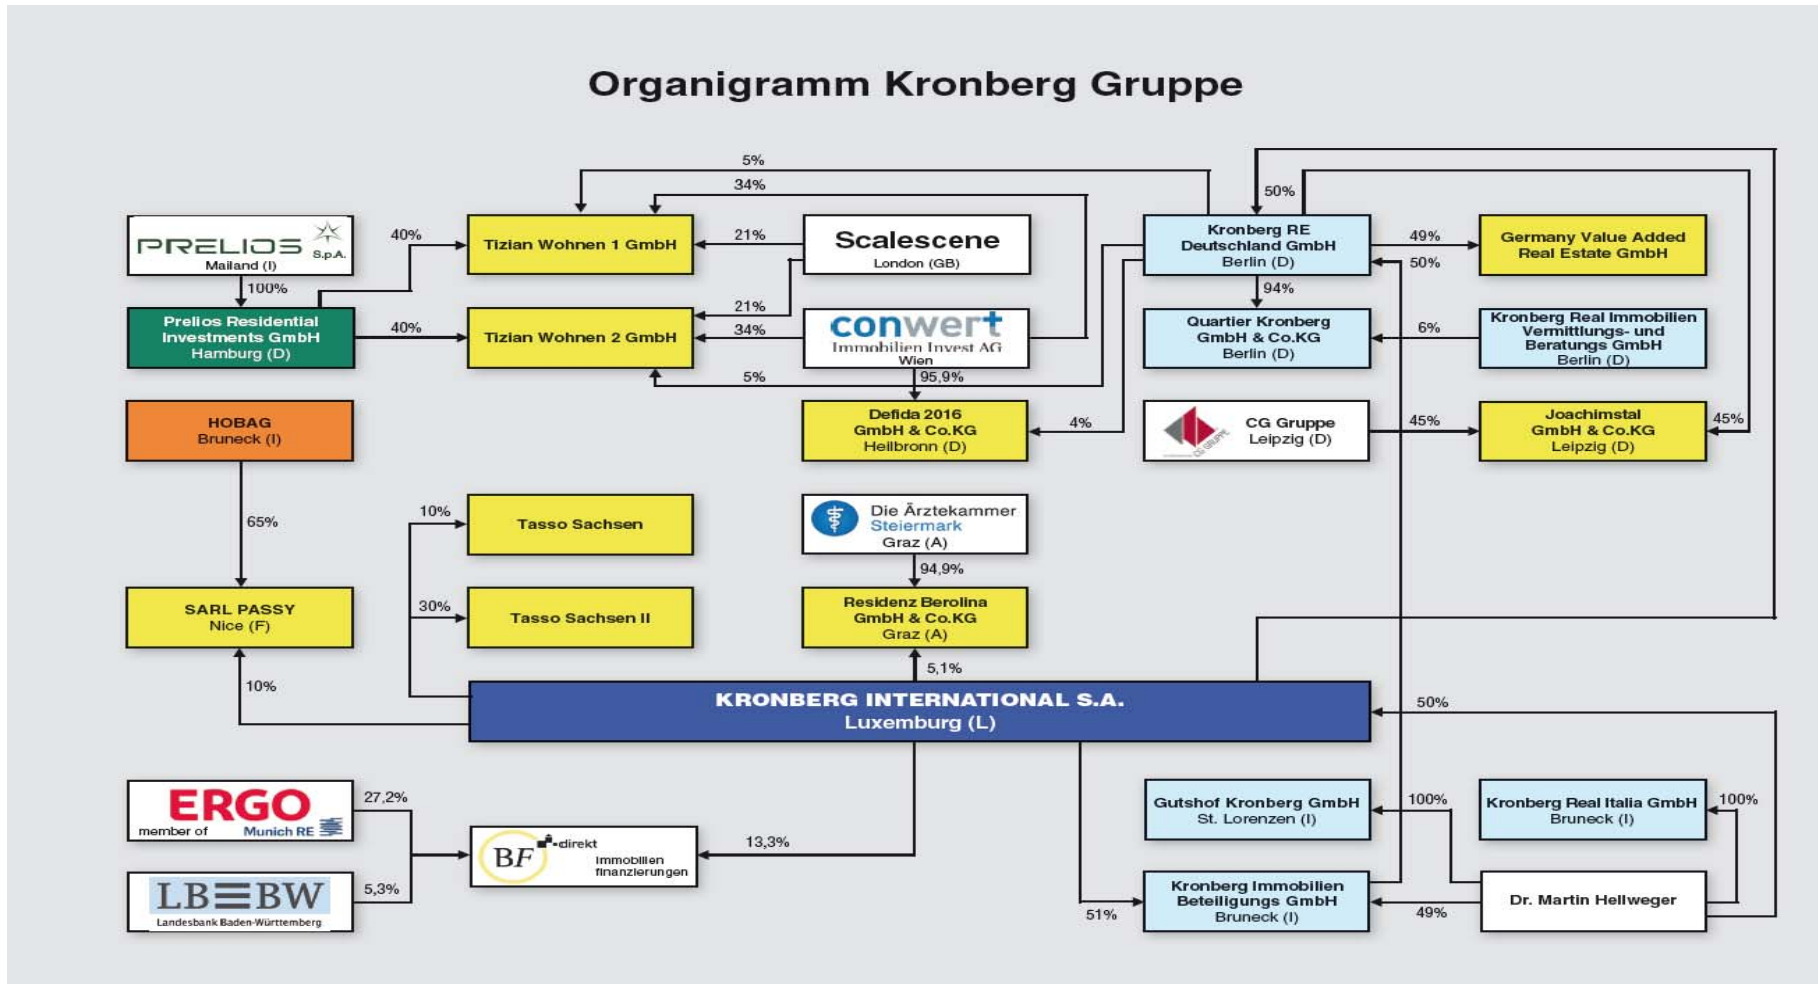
Organigramm Kronberg Gruppe

5%

34%

PRELIOS S.p.A.
Mailand (I)

40%

Tizian Wohnen 1 GmbH

21%

Scalescene
London (GB)

50%

Kronberg RE Deutschland GmbH
Berlin (D)

49%

50%

Germany Value Added Real Estate GmbH

100%

21%

94%

Prelios Residential Investments GmbH
Hamburg (D)

40%

Tizian Wohnen 2 GmbH

34%

conwert
Immobilien Invest AG
Wien

Quartier Kronberg GmbH & Co.KG
Berlin (D)

6%

Kronberg Real Immobilien Vermittlungs- und Beratungs GmbH
Berlin (D)

5%

95,9%

HOBAG
Bruneck (I)

Defida 2016 GmbH & Co.KG
Heilbronn (D)

4%

CG Gruppe
Leipzig (D)

45%

Joachimstal GmbH & Co.KG
Leipzig (D)

45%

65%

10%

Tasso Sachsen

Die Ärztekammer Steiermark
Graz (A)

94,9%

SARL PASSY
Nice (F)

30%

Tasso Sachsen II

Residenz Berolina GmbH & Co.KG
Graz (A)

5,1%

10%

KRONBERG INTERNATIONAL S.A.
Luxemburg (L)

50%

ERGO
member of Munich RE

27,2%

BF direkt
Immobilien finanzierungen

13,3%

Gutshof Kronberg GmbH
St. Lorenzen (I)

100%

Kronberg Real Italia GmbH
Bruneck (I)

100%

LBBW
Landesbank Baden-Württemberg

5,3%

51%

Kronberg Immobilien Beteiligungs GmbH
Bruneck (I)

49%

Dr. Martin Hellweger